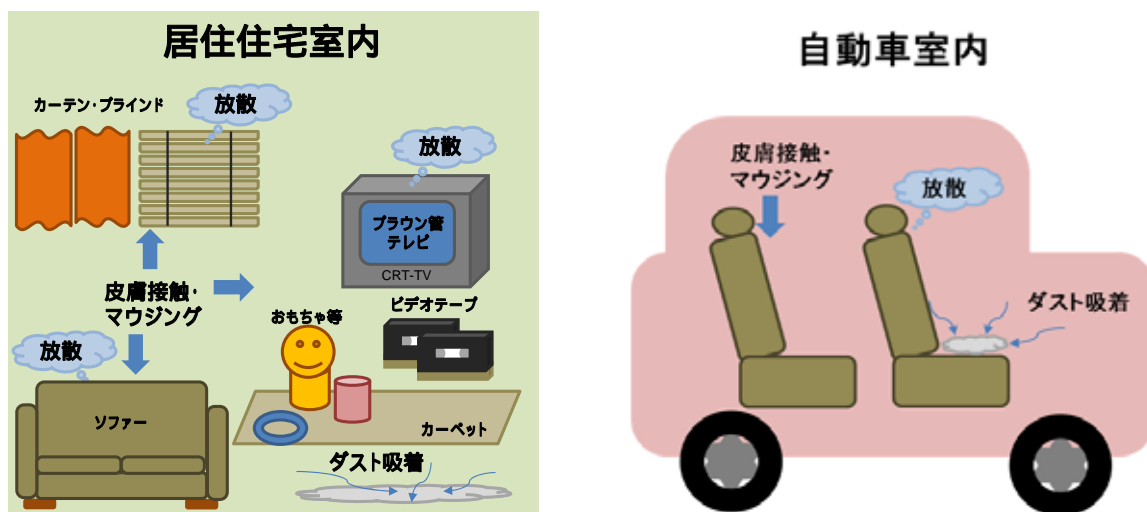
居住住宅室内

カーテン・ブラインド

放散

放散

ブラウン管
テレビ

CRT-TV

皮膚接触・
マウジング

ビデオテープ

おもちゃ等

放散

ソファー

カーペット

ダスト吸着

自動車室内

皮膚接触・
マウジング

放散

ダスト吸着